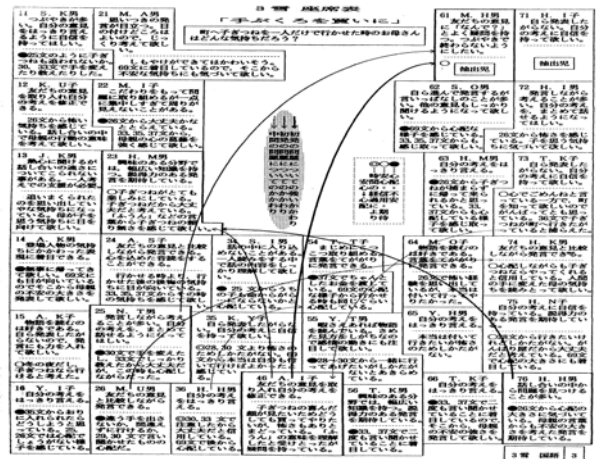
3 年 座席表

「手ぶくろを買いに」

町へ子ぎつねを一人だけで行かせた時のお母さんはどんな気持ちだろう？

11 S. K男

21 M. A男

61 M. H男

71 H. I子

12

22 M. I子

62 S. O男

72 H. I男

13 K男

23 H. M男

63 H. M男

73 T. K子

14 K男

24 A. S子

34 T. I男

54

64 M. O子

74 H. K男

75 H. N子

15 A. K子

25 N. T男

35 K. Y子

55 Y. T男

65 M. H男

16 Y. I子

26 M. U男

36 I. H男

56 H. T男

66 T. K子

76 H. H男

袖由奨

袖由奨

3 年 国語 3